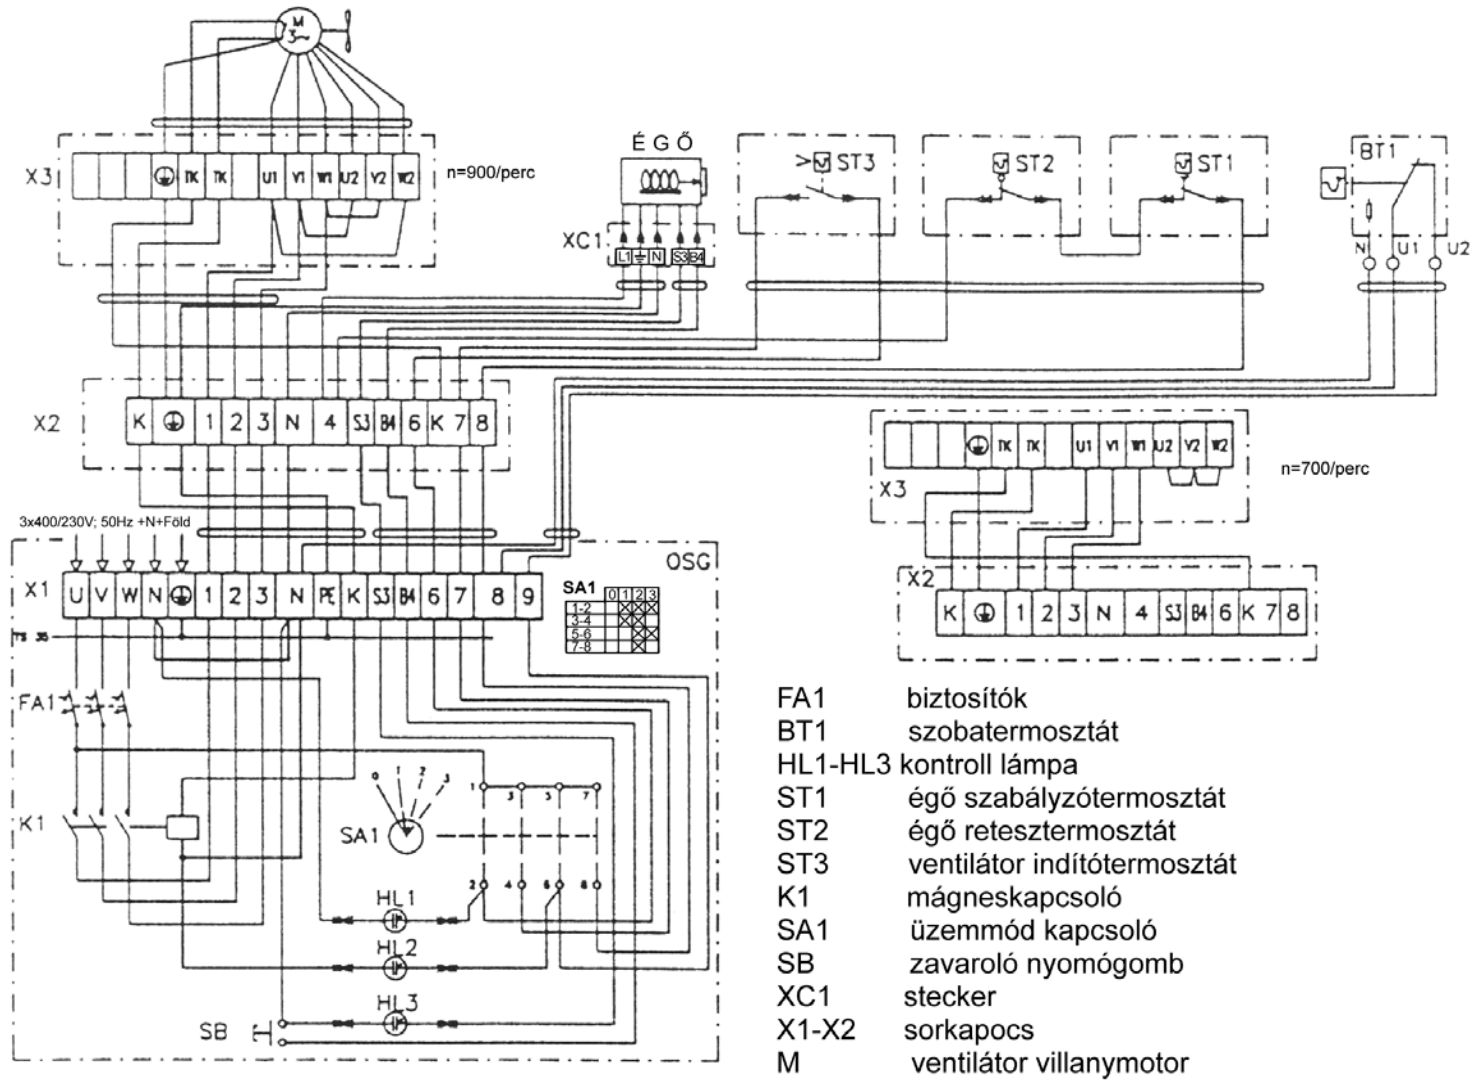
M
3~

X3
TK TK U1 V1 W1 U2 V2 W2
n=900/perc

É G Ő
XC1
L1 N S3 B4

ST3
ST2
ST1
BT1
N U1 U2

X2
K 1 2 3 N 4 S3 B4 6 K 7 8

X3
TK TK U1 V1 W1 U2 V2 W2
n=700/perc

X2
K 1 2 3 N 4 S3 B4 6 K 7 8

3x400/230V; 50Hz +N+Föld
OSG
X1 U V W N 1 2 3 N PE K S3 B4 6 7 8 9
TS 35

SA1
| | 0 | 1 | 2 | 3 |
|---|---|---|---|---|
| 1-2 | | X | X | X |
| 3-4 | | X | X | |
| 5-6 | | | X | X |
| 7-8 | | | | X |

FA1
K1
0 1 2 3
SA1
1 3 5 7
2 4 6 8
HL1
HL2
HL3
SB

FA1 biztosítók
BT1 szobatermosztát
HL1-HL3 kontroll lámpa
ST1 égő szabályzótermosztát
ST2 égő reteszterermosztát
ST3 ventilátor indítótermosztát
K1 mágneskapcsoló
SA1 üzemmód kapcsoló
SB zavaroló nyomógomb
XC1 stecker
X1-X2 sorkapocs
M ventilátor villanymotor